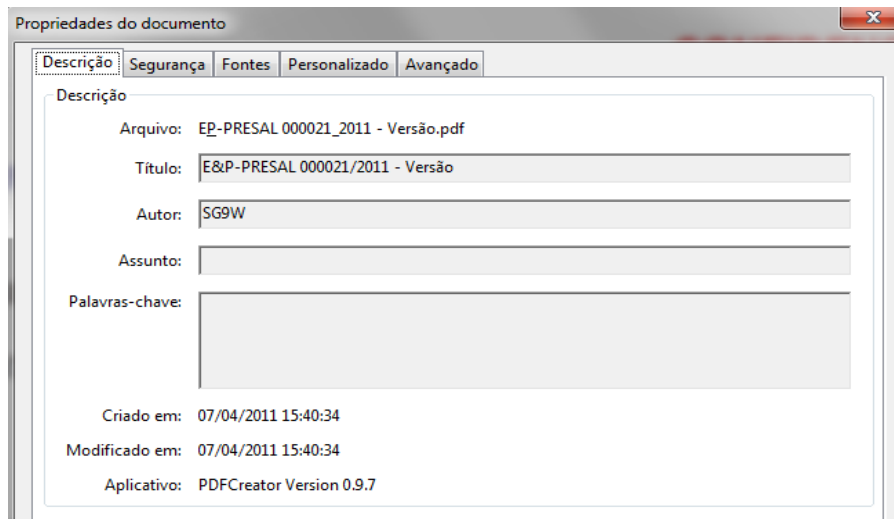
Propriedades do documento

x

Descrição | Segurança | Fontes | Personalizado | Avançado

Descrição

Arquivo: EP-PRESAL 000021_2011 - Versão.pdf

Título: E&P-PRESAL 000021/2011 - Versão

Autor: SG9W

Assunto:

Palavras-chave:

Criado em: 07/04/2011 15:40:34

Modificado em: 07/04/2011 15:40:34

Aplicativo: PDFCreator Version 0.9.7